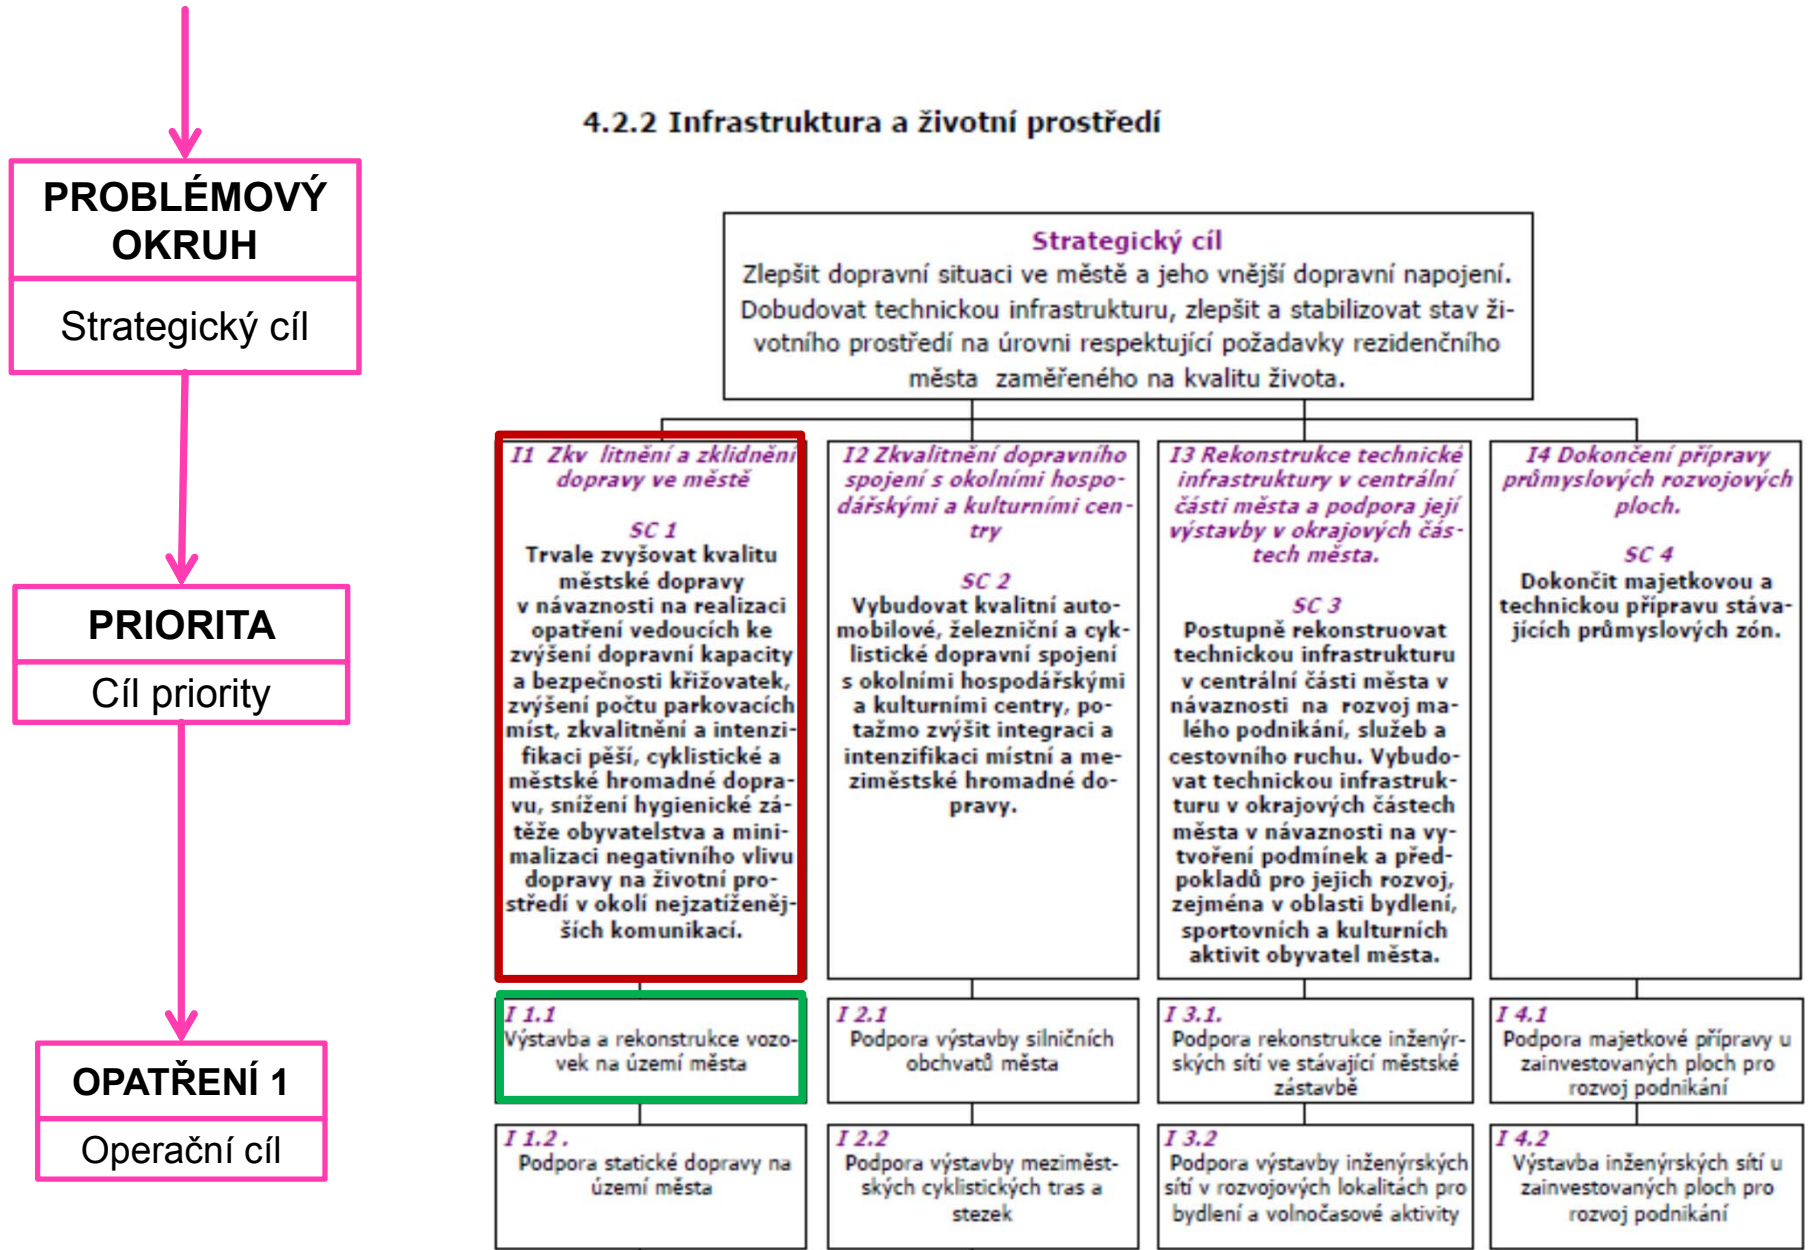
PROBLÉMOVÝ OKRUH

Strategický cíl

PRIORITA

Cíl priority

OPATŘENÍ 1

Operační cíl

4.2.2 Infrastruktura a životní prostředí

Strategický cíl
Zlepšit dopravní situaci ve městě a jeho vnější dopravní napojení. Dobudovat technickou infrastrukturu, zlepšit a stabilizovat stav životního prostředí na úrovni respektující požadavky rezidenčního města zaměřeného na kvalitu života.

I1 Zkv litnění a zklidnění dopravy ve městě

SC 1
Trvale zvyšovat kvalitu městské dopravy v návaznosti na realizaci opatření vedoucích ke zvýšení dopravní kapacity a bezpečnosti křižovatek, zvýšení počtu parkovacích míst, zkvalitnění a intenzifikaci pěší, cyklistické a městské hromadné dopravu, snížení hygienické zátěže obyvatelstva a minimalizaci negativního vlivu dopravy na životní prostředí v okolí nejzatíženějších komunikací.

I2 Zkvalitnění dopravního spojení s okolními hospodářskými a kulturními centry

SC 2
Vybudovat kvalitní automobilové, železniční a cyklistické dopravní spojení s okolními hospodářskými a kulturními centry, potažmo zvýšit integraci a intenzifikaci místní a meziměstské hromadné dopravy.

I3 Rekonstrukce technické infrastruktury v centrální části města a podpora její výstavby v okrajových částech města.

SC 3
Postupně rekonstruovat technickou infrastrukturu v centrální části města v návaznosti na rozvoj malého podnikání, služeb a cestovního ruchu. Vybudovat technickou infrastrukturu v okrajových částech města v návaznosti na vytvoření podmínek a předpokladů pro jejich rozvoj, zejména v oblasti bydlení, sportovních a kulturních aktivit obyvatel města.

I4 Dokončení přípravy průmyslových rozvojových ploch.

SC 4
Dokončit majetkovou a technickou přípravu stávajících průmyslových zón.

I 1.1
Výstavba a rekonstrukce vozovek na území města

I 2.1
Podpora výstavby silničních obchvatů města

I 3.1.
Podpora rekonstrukce inženýrských sítí ve stávající městské zástavbě

I 4.1
Podpora majetkové přípravy u zainvestovaných ploch pro rozvoj podnikání

I 1.2 .
Podpora statické dopravy na území města

I 2.2
Podpora výstavby meziměstských cyklistických tras a stezek

I 3.2
Podpora výstavby inženýrských sítí v rozvojových lokalitách pro bydlení a volnočasové aktivity

I 4.2
Výstavba inženýrských sítí u zainvestovaných ploch pro rozvoj podnikání